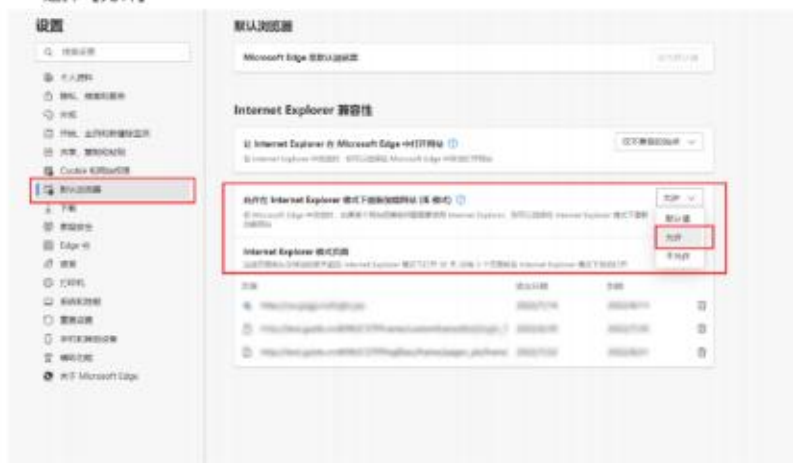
设置

Q 搜索设置

个人资料
隐私、搜索和服务
外观
开始、主页和新建标签页
共享、复制和粘贴
Cookie 和网站权限
默认浏览器
下载
家庭安全
Edge 栏
语言
打印机
系统和性能
重置设置
手机和其他设备
辅助功能
关于 Microsoft Edge

默认浏览器

Microsoft Edge 是默认浏览器 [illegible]

Internet Explorer 兼容性

让 Internet Explorer 在 Microsoft Edge 中打开网站 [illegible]
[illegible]

允许在 Internet Explorer 模式下重新加载网站 (IE 模式)
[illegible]

Internet Explorer 模式页面
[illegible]

允许
默认值
允许
不允许

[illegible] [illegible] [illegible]
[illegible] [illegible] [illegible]
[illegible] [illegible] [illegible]
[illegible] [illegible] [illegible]